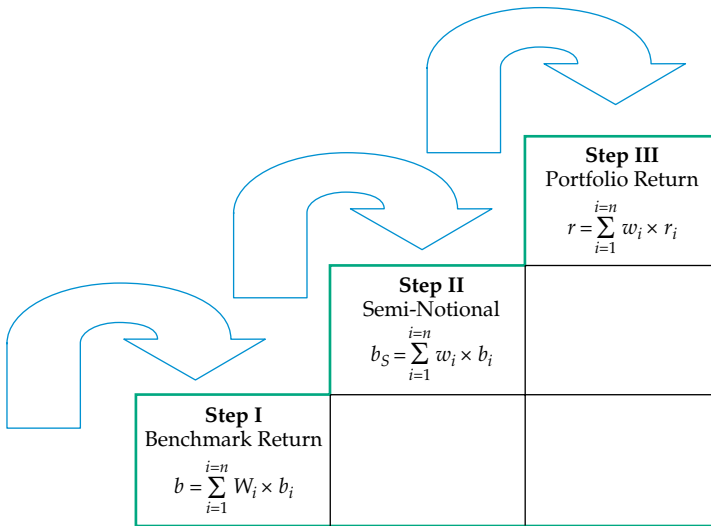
**Step III**
Portfolio Return
$r = \sum_{i=1}^{i=n} w_i \times r_i$

**Step II**
Semi-Notional
$b_S = \sum_{i=1}^{i=n} w_i \times b_i$

**Step I**
Benchmark Return
$b = \sum_{i=1}^{i=n} W_i \times b_i$